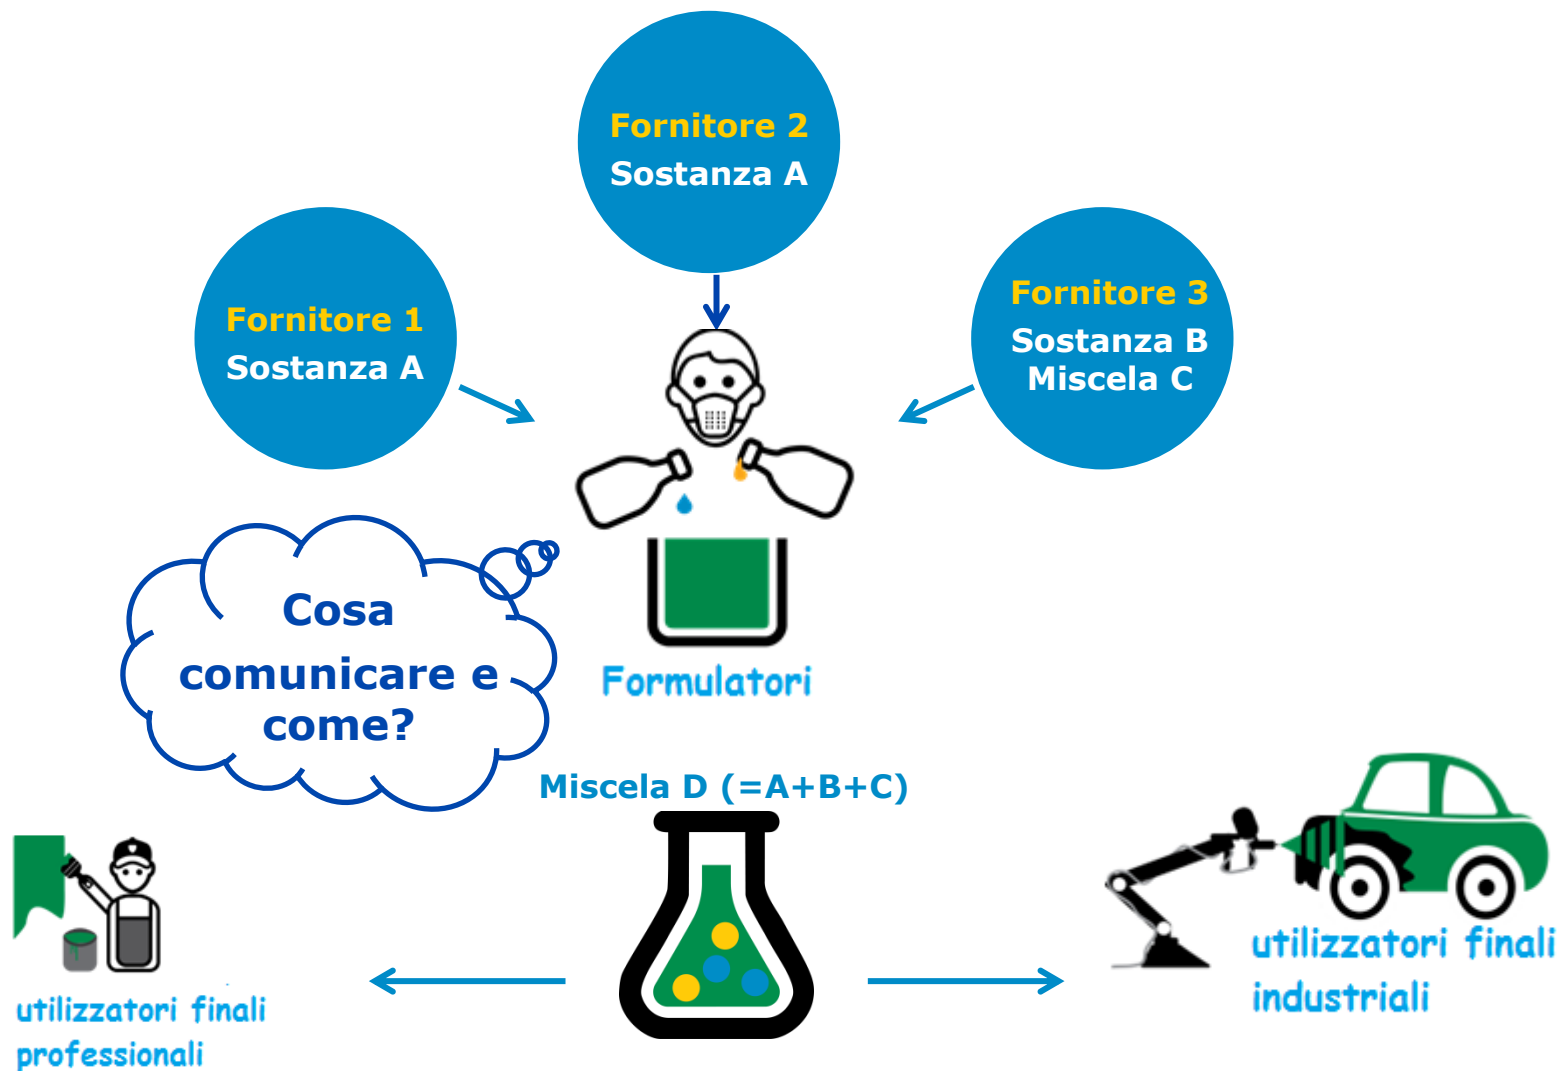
Fornitore 2
Sostanza A

Fornitore 1
Sostanza A

Fornitore 3
Sostanza B
Miscela C

Cosa comunicare e come?

Formulatori

Miscela D (=A+B+C)

utilizzatori finali professionali

utilizzatori finali industriali